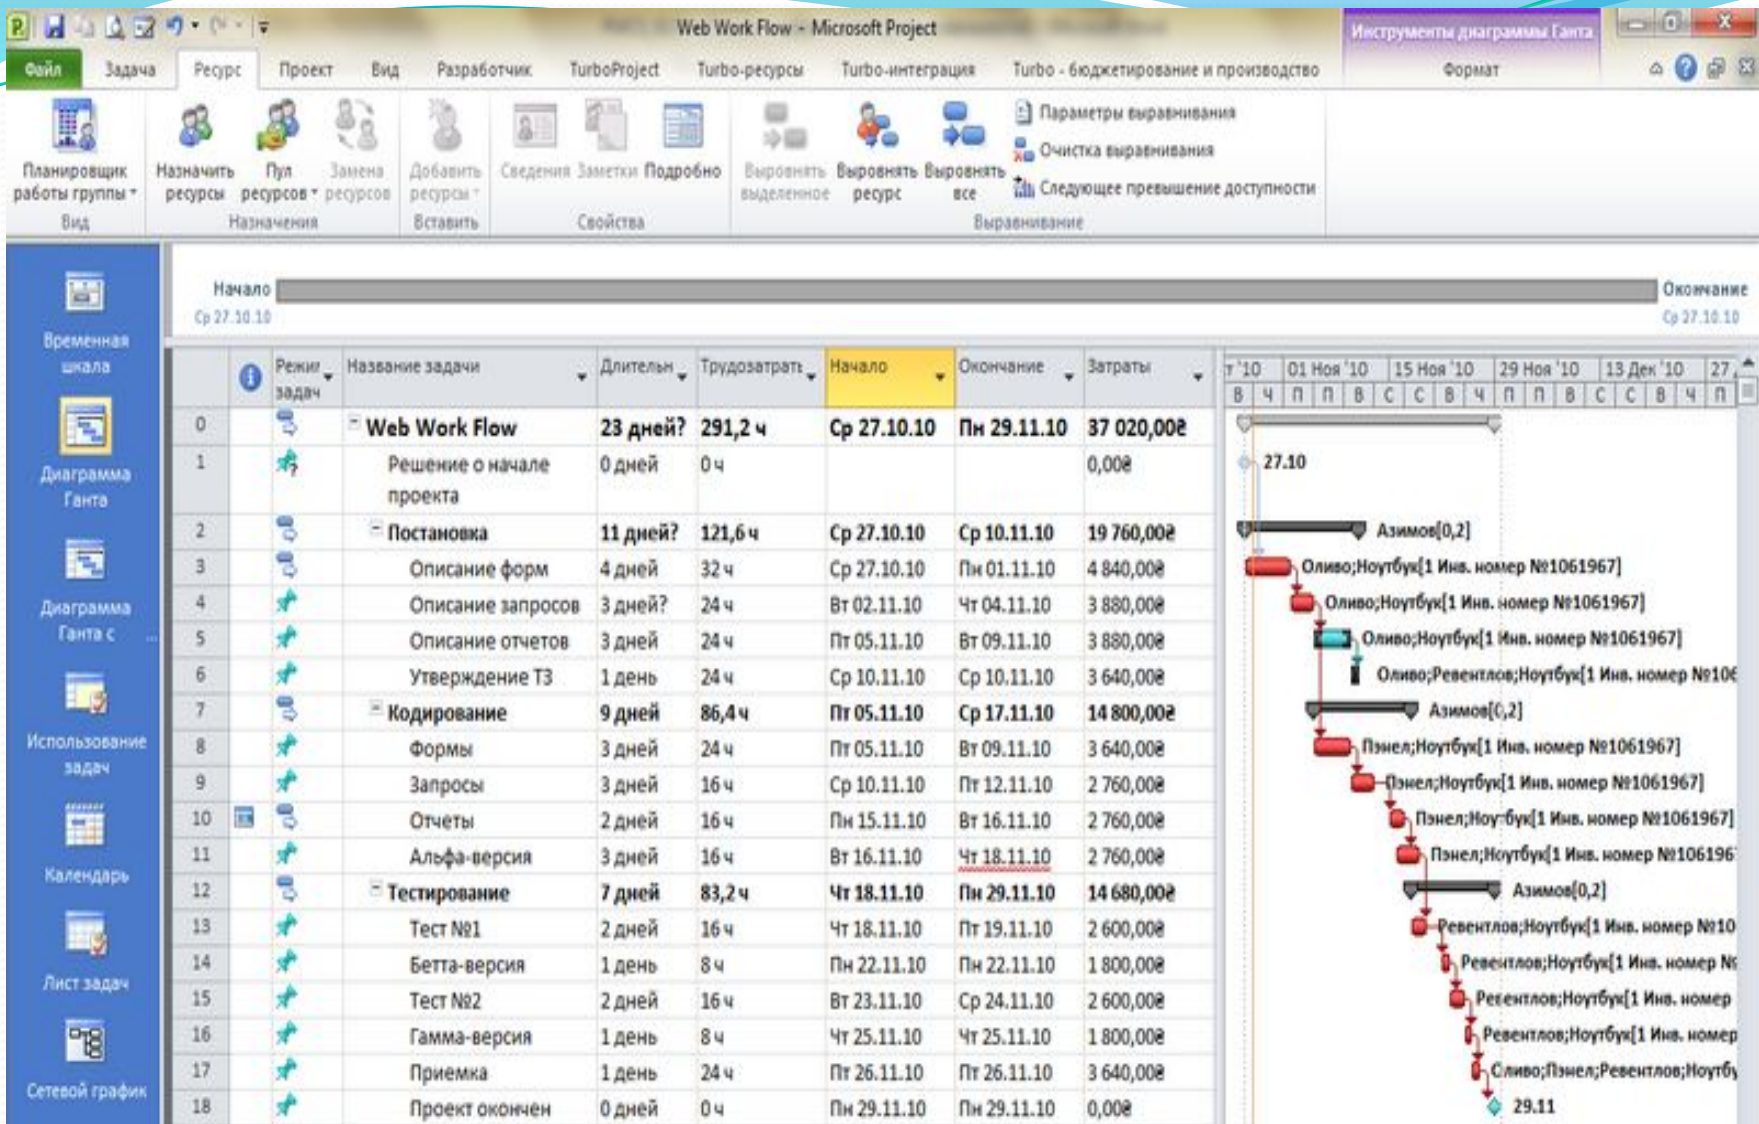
Web Work Flow - Microsoft Project

Инструменты диаграммы Ганта

Файл Задача Ресурс Проект Вид Разработчик TurboProject Turbo-ресурсы Turbo-интеграция Turbo - бюджетирование и производство Формат

Планировщик работы группы
Вид
Назначить ресурсы
Пул ресурсов
Замена ресурсов
Назначения
Добавить ресурсы
Вставить
Сведения Заметки Подробно
Свойства
Выровнять выделенное Выровнять ресурс Выровнять все
Параметры выравнивания
Очистка выравнивания
Следующее превышение доступности
Выравнивание

Временная шкала
Диаграмма Ганта
Диаграмма Ганта с ...
Использование задач
Календарь
Лист задач
Сетевой график

Начало Ср 27.10.10
Окончание Ср 27.10.10

| | | Режим задач | Название задачи | Длительн | Трудозатраты | Начало | Окончание | Затраты |
|---|---|---|---|---|---|---|---|---|
| 0 | | | Web Work Flow | 23 дней? | 291,2 ч | Ср 27.10.10 | Пн 29.11.10 | 37 020,00₴ |
| 1 | | | Решение о начале проекта | 0 дней | 0 ч | | | 0,00₴ |
| 2 | | | Постановка | 11 дней? | 121,6 ч | Ср 27.10.10 | Ср 10.11.10 | 19 760,00₴ |
| 3 | | | Описание форм | 4 дней | 32 ч | Ср 27.10.10 | Пн 01.11.10 | 4 840,00₴ |
| 4 | | | Описание запросов | 3 дней? | 24 ч | Вт 02.11.10 | Чт 04.11.10 | 3 880,00₴ |
| 5 | | | Описание отчетов | 3 дней | 24 ч | Пт 05.11.10 | Вт 09.11.10 | 3 880,00₴ |
| 6 | | | Утверждение ТЗ | 1 день | 24 ч | Ср 10.11.10 | Ср 10.11.10 | 3 640,00₴ |
| 7 | | | Кодирование | 9 дней | 86,4 ч | Пт 05.11.10 | Ср 17.11.10 | 14 800,00₴ |
| 8 | | | Формы | 3 дней | 24 ч | Пт 05.11.10 | Вт 09.11.10 | 3 640,00₴ |
| 9 | | | Запросы | 3 дней | 16 ч | Ср 10.11.10 | Пт 12.11.10 | 2 760,00₴ |
| 10 | | | Отчеты | 2 дней | 16 ч | Пн 15.11.10 | Вт 16.11.10 | 2 760,00₴ |
| 11 | | | Альфа-версия | 3 дней | 16 ч | Вт 16.11.10 | Чт 18.11.10 | 2 760,00₴ |
| 12 | | | Тестирование | 7 дней | 83,2 ч | Чт 18.11.10 | Пн 29.11.10 | 14 680,00₴ |
| 13 | | | Тест №1 | 2 дней | 16 ч | Чт 18.11.10 | Пт 19.11.10 | 2 600,00₴ |
| 14 | | | Бетта-версия | 1 день | 8 ч | Пн 22.11.10 | Пн 22.11.10 | 1 800,00₴ |
| 15 | | | Тест №2 | 2 дней | 16 ч | Вт 23.11.10 | Ср 24.11.10 | 2 600,00₴ |
| 16 | | | Гамма-версия | 1 день | 8 ч | Чт 25.11.10 | Чт 25.11.10 | 1 800,00₴ |
| 17 | | | Приемка | 1 день | 24 ч | Пт 26.11.10 | Пт 26.11.10 | 3 640,00₴ |
| 18 | | | Проект окончен | 0 дней | 0 ч | Пн 29.11.10 | Пн 29.11.10 | 0,00₴ |

т '10 01 Ноя '10 15 Ноя '10 29 Ноя '10 13 Дек '10 27
В Ч П П В С С В Ч П П В С С В Ч П

27.10
Азимов[0,2]
Оливо;Ноутбук[1 Инв. номер №1061967]
Оливо;Ноутбук[1 Инв. номер №1061967]
Оливо;Ноутбук[1 Инв. номер №1061967]
Оливо;Ревентлов;Ноутбук[1 Инв. номер №106
Азимов[0,2]
Пэнел;Ноутбук[1 Инв. номер №1061967]
Пэнел;Ноутбук[1 Инв. номер №1061967]
Пэнел;Ноутбук[1 Инв. номер №1061967]
Пэнел;Ноутбук[1 Инв. номер №106196
Азимов[0,2]
Ревентлов;Ноутбук[1 Инв. номер №10
Ревентлов;Ноутбук[1 Инв. номер №
Ревентлов;Ноутбук[1 Инв. номер
Ревентлов;Ноутбук[1 Инв. номер
Оливо;Пэнел;Ревентлов;Ноутбу
29.11